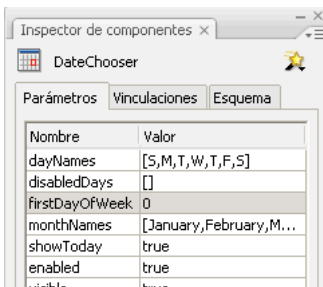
Inspector de componentes ×

DateChooser

Parámetros | Vinculaciones | Esquema

| Nombre | Valor |
|---|---|
| dayNames | [S,M,T,W,T,F,S] |
| disabledDays | [] |
| firstDayOfWeek | 0 |
| monthNames | [January,February,M... |
| showToday | true |
| enabled | true |
| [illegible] | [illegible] |